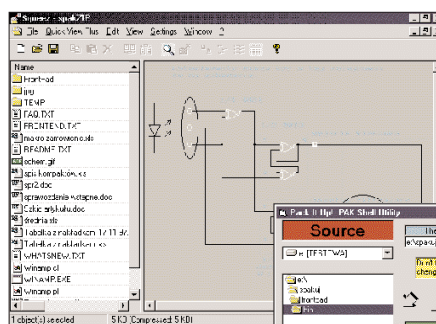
Squeez - spark.ZIP
File Quick View Plus Edit View Settings Window ?
Name
frontpad
jpg
TEMP
FAQ.TXT
FRONTPAD.TXT
miasto zarowkowe.xls
README.TXT
schem.gif
spis komputer.xls
spr2.doc
sprawozdania wstepne.doc
Tablica kolorow.xls
srednia.xls
tabelka z naklad em 1/1/1.xls
Tabelka z nakladem.xls
WHATSNEW.TXT
winamp.cl
WINAMP.EXE
winamp.pl
1 object(s) selected
5 KB Compressed: 5 KB
Pack It Up! PAK Shell Utility
Source
[FRONTWA]
e:\
szkola
frontpad
jpg
The
e:\spark